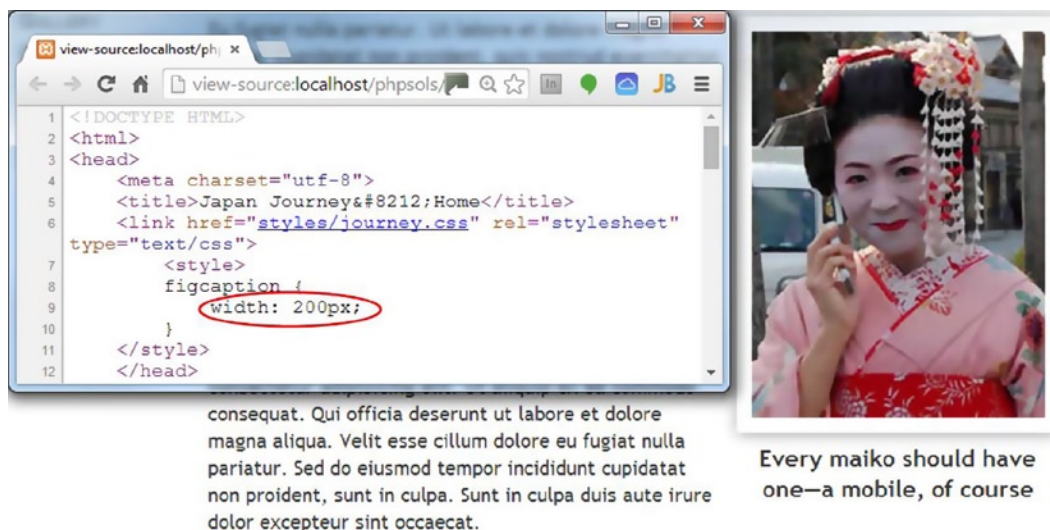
view-source:localhost/ph ×

view-source:localhost/phpsols/

1 <!DOCTYPE HTML>
2 <html>
3 <head>
4 <meta charset="utf-8">
5 <title>Japan Journey&#8212;Home</title>
6 <link href="styles/journey.css" rel="stylesheet" type="text/css">
7 <style>
8 figcaption {
9 width: 200px;
10 }
11 </style>
12 </head>

consequat. Qui officia deserunt ut labore et dolore magna aliqua. Velit esse cillum dolore eu fugiat nulla pariatur. Sed do eiusmod tempor incididunt cupidatat non proident, sunt in culpa. Sunt in culpa duis aute irure dolor excepteur sint occaecat.

Every maiko should have one—a mobile, of course